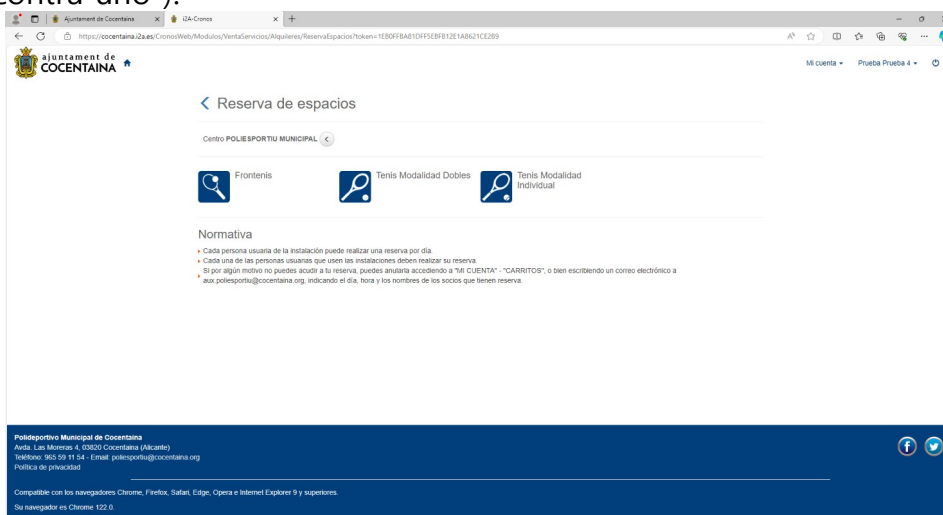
contra uno").

Ajuntament de Cocentaina × i2A-Cronos × +

https://cocentaina.i2a.es/CronosWeb/Modulos/VentaServicios/Alquileres/ReservaEspacios?token=1E80FFBA81DFF5EBFB12E1A8621CE289

ajuntament de COCENTAINA

Mi cuenta ▾ Prueba Prueba 4 ▾

< Reserva de espacios

Centro POLIESPORTIU MUNICIPAL <

Frontenis

Tenis Modalidad Dobles

Tenis Modalidad Individual

Normativa

Cada persona usuaria de la instalación puede realizar una reserva por día.

Cada una de las personas usuarias que usen las instalaciones deben realizar su reserva.

Si por algún motivo no puedes acudir a tu reserva, puedes anularla accediendo a "MI CUENTA" - "CARRITOS", o bien escribiendo un correo electrónico a aux.poliesportiu@cocentaina.org, indicando el día, hora y los nombres de los socios que tienen reserva.

Polideportivo Municipal de Cocentaina
Avda. Las Moreras 4, 03820 Cocentaina (Alicante)
Teléfono: 965 59 11 54 - Email: poliesportiu@cocentaina.org
Política de privacidad

Compatible con los navegadores Chrome, Firefox, Safari, Edge, Opera e Internet Explorer 9 y superiores.

Su navegador es Chrome 122.0.